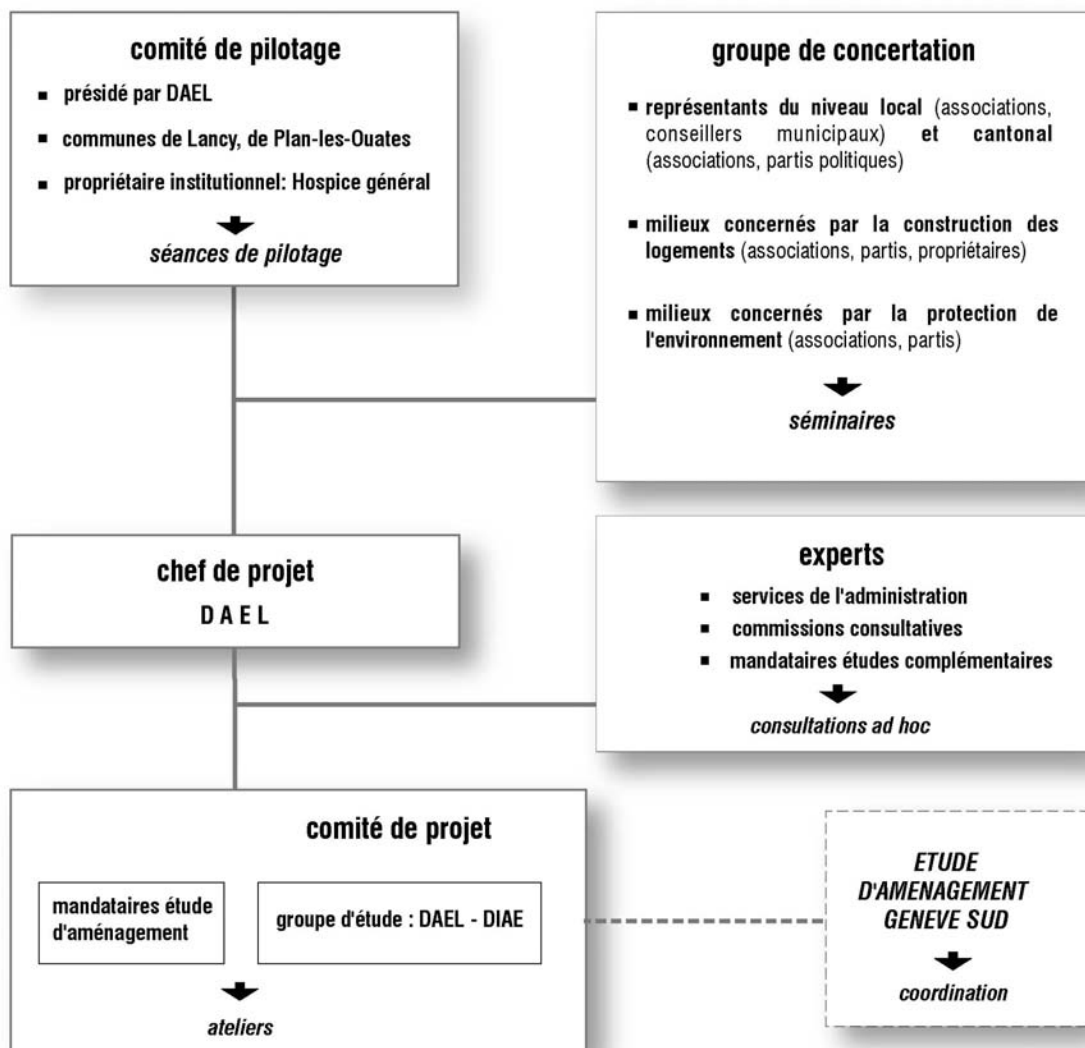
comité de pilotage

- présidé par DAEL
- communes de Lancy, de Plan-les-Ouates
- propriétaire institutionnel: Hospice général

séances de pilotage

groupe de concertation

- représentants du niveau local (associations, conseillers municipaux) et cantonal (associations, partis politiques)
- milieux concernés par la construction des logements (associations, partis, propriétaires)
- milieux concernés par la protection de l'environnement (associations, partis)

séminaires

chef de projet

DAEL

experts

- services de l'administration
- commissions consultatives
- mandataires études complémentaires

consultations ad hoc

comité de projet

mandataires étude d'aménagement

groupe d'étude : DAEL - DIAE

ateliers

ETUDE D'AMENAGEMENT GENEVE SUD

coordination